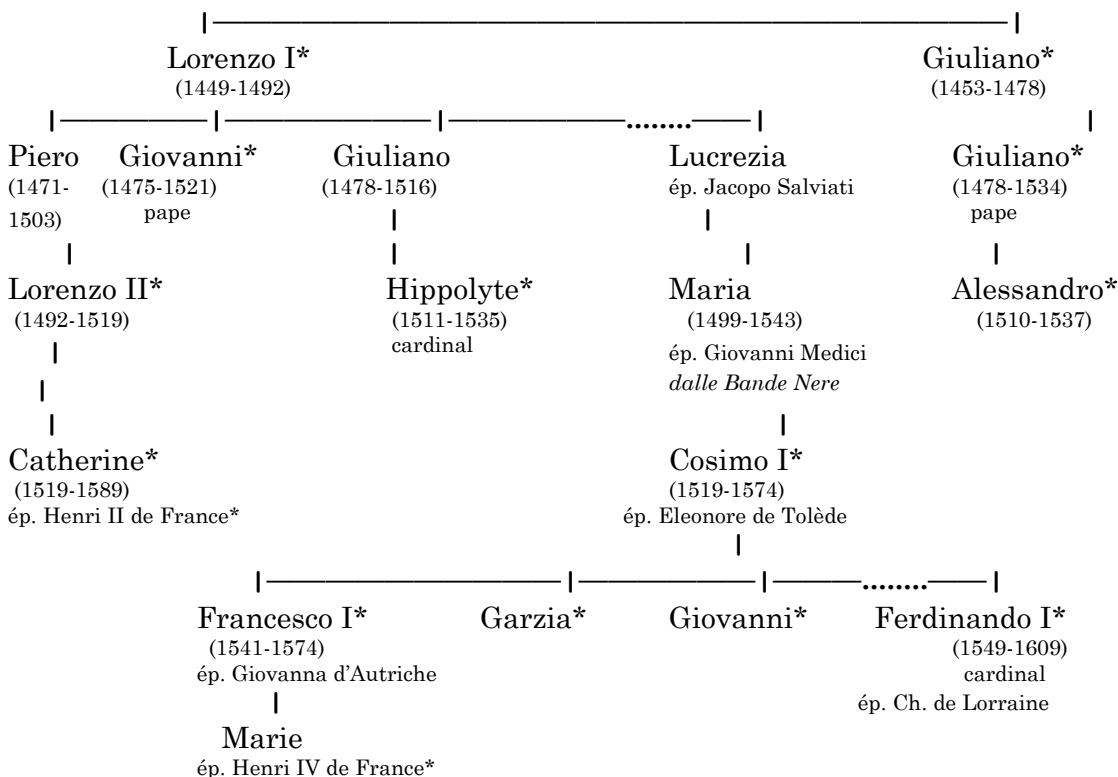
Lorenzo I*
(1449-1492)

Giuliano*
(1453-1478)

Piero
(1471-1503)

Giovanni*
(1475-1521)
pape

Giuliano
(1478-1516)

Lucrezia
ép. Jacopo Salviati

Giuliano*
(1478-1534)
pape

Lorenzo II*
(1492-1519)

Hippolyte*
(1511-1535)
cardinal

Maria
(1499-1543)
ép. Giovanni Medici
*dalle Bande Nere*

Alessandro*
(1510-1537)

Catherine*
(1519-1589)
ép. Henri II de France*

Cosimo I*
(1519-1574)
ép. Eleonore de Tolède

Francesco I*
(1541-1574)
ép. Giovanna d'Autriche

Garzia*

Giovanni*

Ferdinando I*
(1549-1609)
cardinal
ép. Ch. de Lorraine

Marie
ép. Henri IV de France*